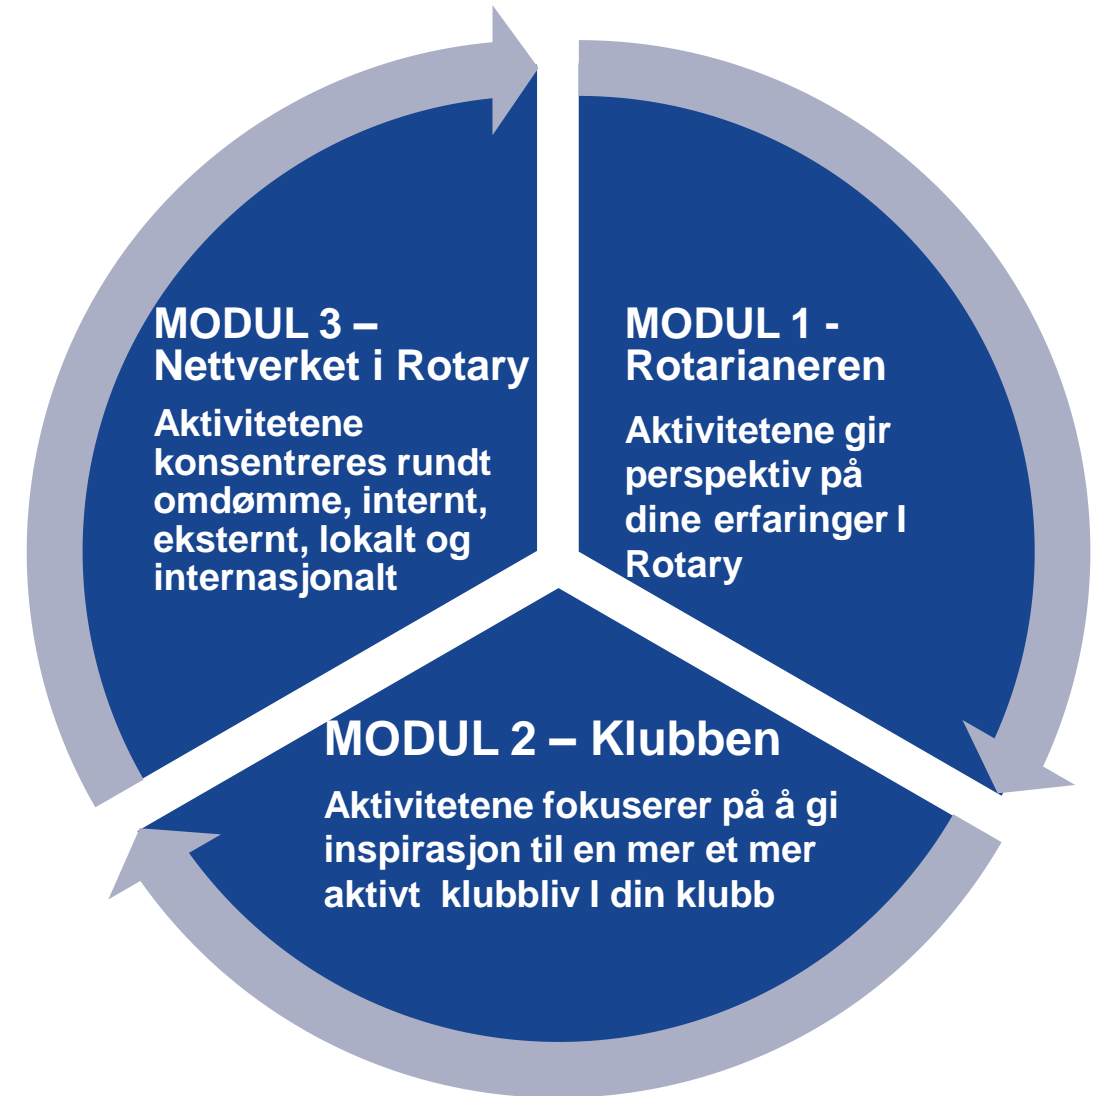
MODUL 1 - Rotarianeren

Aktivitetene gir perspektiv på dine erfaringer I Rotary

MODUL 2 – Klubben

Aktivitetene fokuserer på å gi inspirasjon til en mer et mer aktivt klubbliv I din klubb

MODUL 3 – Nettverket i Rotary

Aktivitetene konsentreres rundt omdømme, internt, eksternt, lokalt og internasjonalt